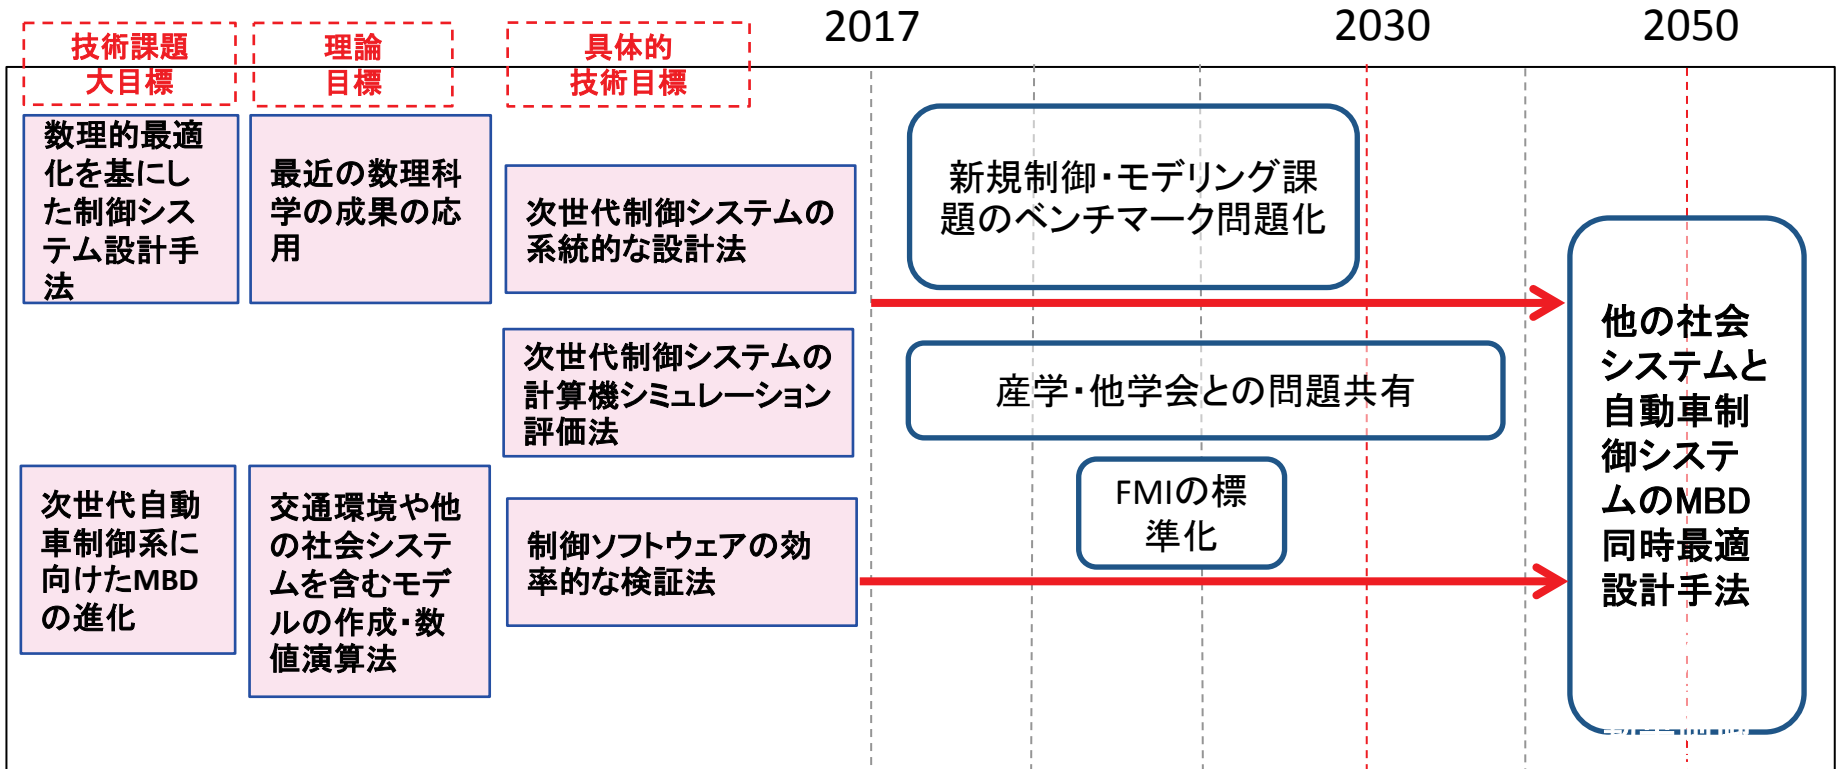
技術課題
大目標

理論
目標

具体的
技術目標

2017

2030

2050

数理的最適化を基にした制御システム設計手法

最近の数理科学の成果の応用

次世代制御システムの系統的な設計法

新規制御・モデリング課題のベンチマーク問題化

次世代制御システムの計算機シミュレーション評価法

産学・他学会との問題共有

FMIの標準化

他の社会システムと自動車制御システムのMBD同時最適設計手法

次世代自動車制御系に向けたMBDの進化

交通環境や他の社会システムを含むモデルの作成・数値演算法

制御ソフトウェアの効率的な検証法

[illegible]